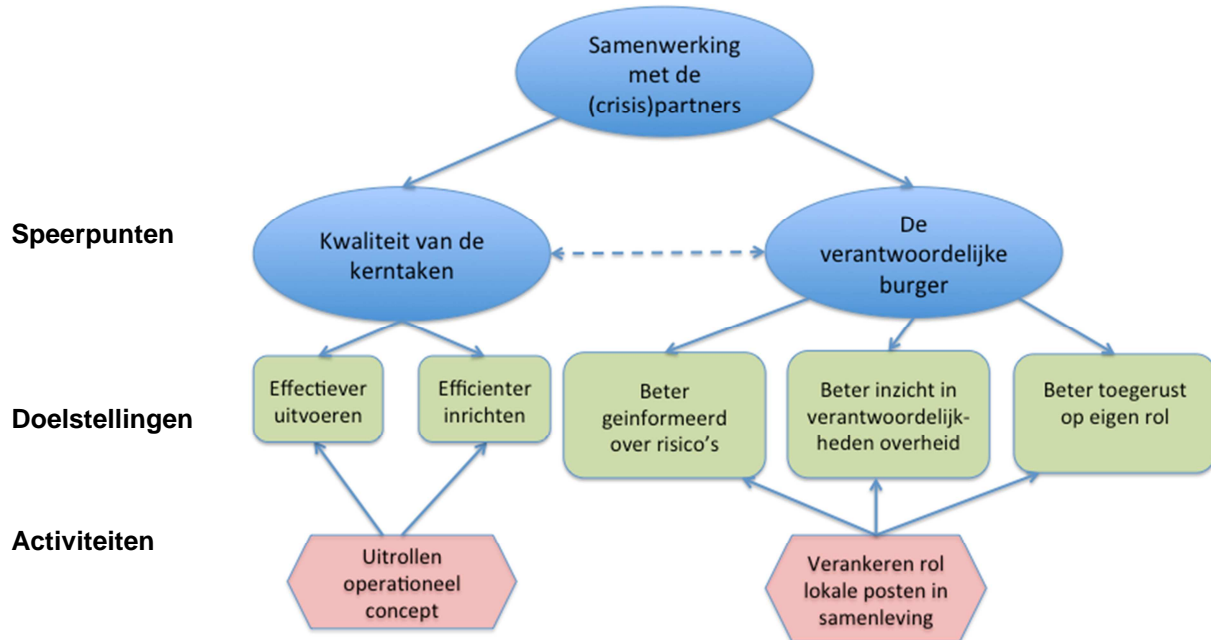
Samenwerking met de (crisis)partners

Speerpunten

Kwaliteit van de kerntaken

De verantwoordelijke burger

Doelstellingen

Effectiever uitvoeren

Efficienter inrichten

Beter geinformeerd over risico's

Beter inzicht in verantwoordelijkheden overheid

Beter toegerust op eigen rol

Activiteiten

Uitrollen operationeel concept

Verankeren rol lokale posten in samenleving